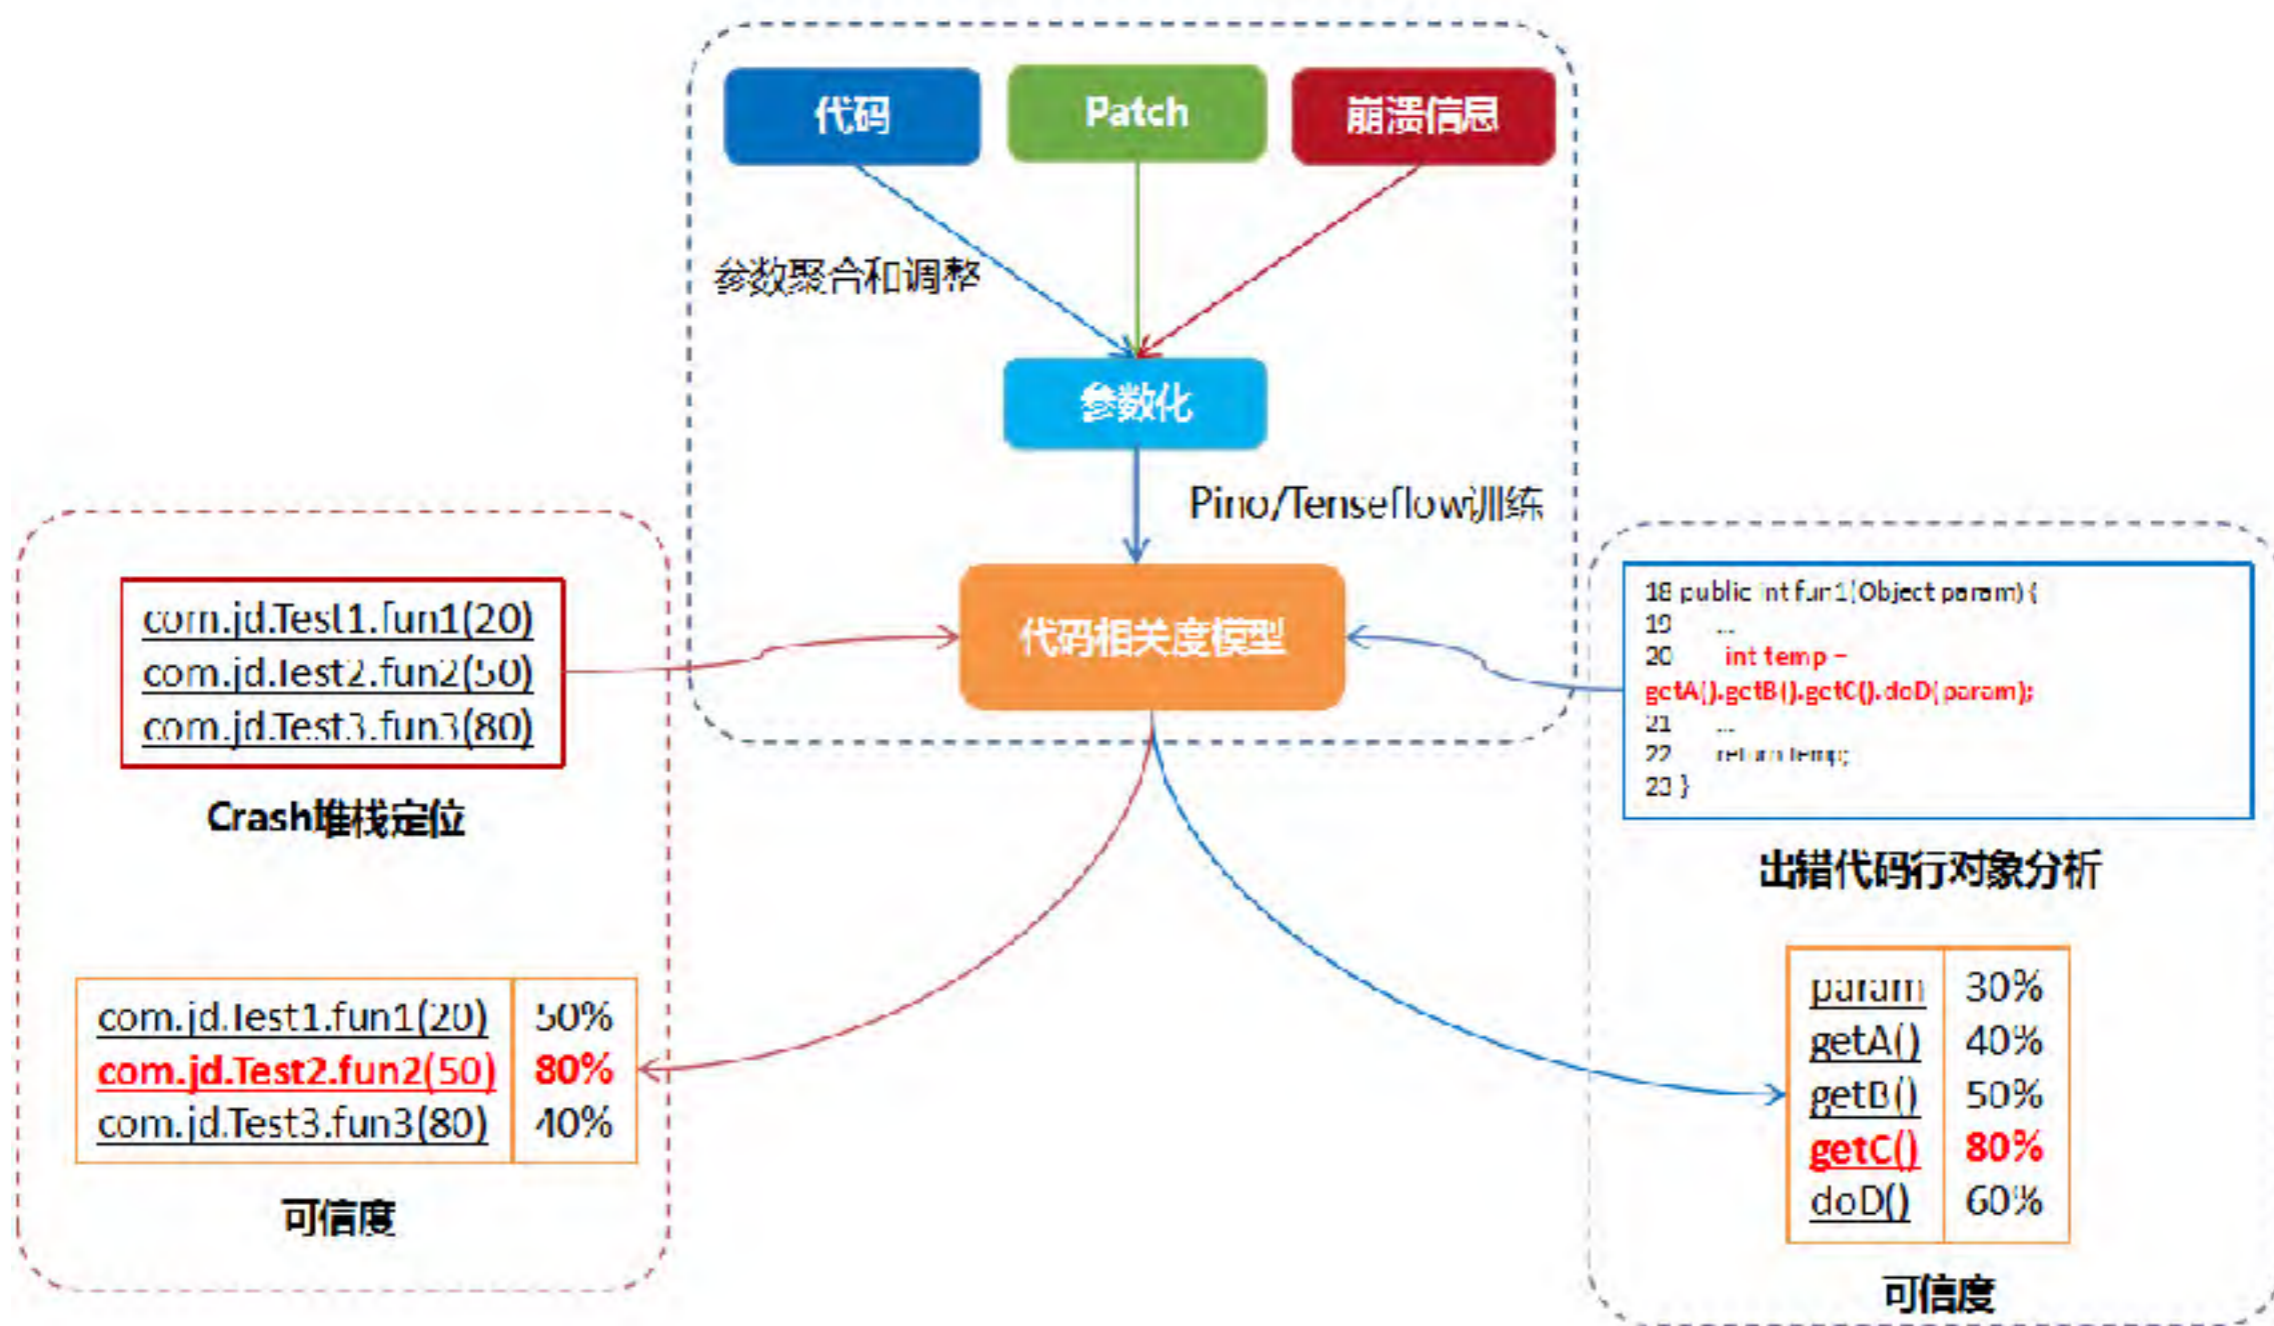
代码

Patch

崩溃信息

参数聚合和调整

参数化

Pino/Tenseflow训练

代码相关度模型

com.jd.Test1.fun1(20)
com.jd.Test2.fun2(50)
com.jd.Test3.fun3(80)

Crash堆栈定位

18 public int fun1(Object param) {
19 ...
20 int temp = getA().getB().getC().doD(param);
21 ...
22 return temp;
23 }

出错代码行对象分析

| com.jd.Test1.fun1(20) | 50% |
|---|---|
| com.jd.Test2.fun2(50) | 80% |
| com.jd.Test3.fun3(80) | 40% |

可信度

| param | 30% |
|---|---|
| getA() | 40% |
| getB() | 50% |
| getC() | 80% |
| doD() | 60% |

可信度